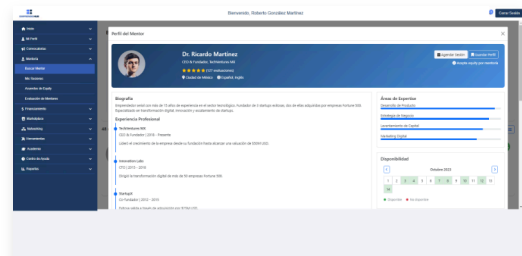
Bienvenido, Roberto González Martínez

Cerrar Sesión

Inicio
Mi Perfil
Comunicados
Mentoría
Buscar Mentor
Mis Sesiones
Acuerdos de Equity
Evaluación de Mentores
Financiamiento
Marketplace
Networking
Herramientas
Academia
Centro de Ayuda
Reportes

Perfil del Mentor

Dr. Ricardo Martínez
CTO & Fundador, TechVentures MX
★★★★★ (127 evaluaciones)
Ciudad de México · Español, Inglés

Agendar Sesión
Enviar Mensaje
Acepta equity por mentoría

Biografía
Emprendedor serial con más de 15 años de experiencia en el sector tecnológico. Fundador de 3 startups exitosas, dos de ellas adquiridas por empresas Fortune 500. Especializado en transformación digital, innovación y escalamiento de startups.

Experiencia Profesional

TechVentures MX
CTO & Fundador | 2018 - Presente
Lideré el crecimiento de la empresa desde su fundación hasta alcanzar una valuación de $50M USD.

Innovation Labs
CTO | 2012 - 2018
Dirigió la transformación digital de más de 50 empresas Fortune 500.

StartupX
Co-Fundador | 2010 - 2015
Startup adquirida tras de adquisición por $25M USD.

Áreas de Expertise
Desarrollo de Producto
Estrategia de Negocio
Levantamiento de Capital
Marketing Digital

Disponibilidad
Octubre 2023
1 2 3 4 5 6 7 8 9 10 11 12 13 14
Disponible · No disponible